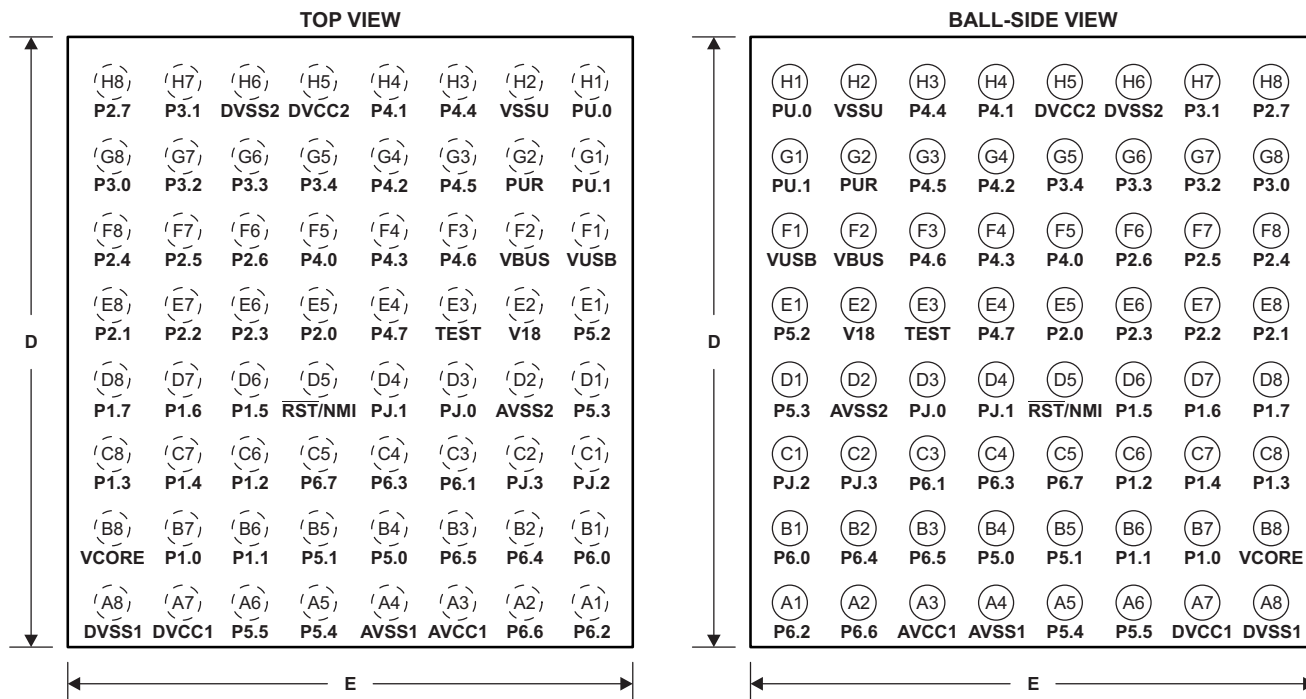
TOP VIEW

D

H8 H7 H6 H5 H4 H3 H2 H1
P2.7 P3.1 DVSS2 DVCC2 P4.1 P4.4 VSSU PU.0

G8 G7 G6 G5 G4 G3 G2 G1
P3.0 P3.2 P3.3 P3.4 P4.2 P4.5 PUR PU.1

F8 F7 F6 F5 F4 F3 F2 F1
P2.4 P2.5 P2.6 P4.0 P4.3 P4.6 VBUS VUSB

E8 E7 E6 E5 E4 E3 E2 E1
P2.1 P2.2 P2.3 P2.0 P4.7 TEST V18 P5.2

D8 D7 D6 D5 D4 D3 D2 D1
P1.7 P1.6 P1.5 $\overline{RST}$/NMI PJ.1 PJ.0 AVSS2 P5.3

C8 C7 C6 C5 C4 C3 C2 C1
P1.3 P1.4 P1.2 P6.7 P6.3 P6.1 PJ.3 PJ.2

B8 B7 B6 B5 B4 B3 B2 B1
VCORE P1.0 P1.1 P5.1 P5.0 P6.5 P6.4 P6.0

A8 A7 A6 A5 A4 A3 A2 A1
DVSS1 DVCC1 P5.5 P5.4 AVSS1 AVCC1 P6.6 P6.2

E

BALL-SIDE VIEW

D

H1 H2 H3 H4 H5 H6 H7 H8
PU.0 VSSU P4.4 P4.1 DVCC2 DVSS2 P3.1 P2.7

G1 G2 G3 G4 G5 G6 G7 G8
PU.1 PUR P4.5 P4.2 P3.4 P3.3 P3.2 P3.0

F1 F2 F3 F4 F5 F6 F7 F8
VUSB VBUS P4.6 P4.3 P4.0 P2.6 P2.5 P2.4

E1 E2 E3 E4 E5 E6 E7 E8
P5.2 V18 TEST P4.7 P2.0 P2.3 P2.2 P2.1

D1 D2 D3 D4 D5 D6 D7 D8
P5.3 AVSS2 PJ.0 PJ.1 $\overline{RST}$/NMI P1.5 P1.6 P1.7

C1 C2 C3 C4 C5 C6 C7 C8
PJ.2 PJ.3 P6.1 P6.3 P6.7 P1.2 P1.4 P1.3

B1 B2 B3 B4 B5 B6 B7 B8
P6.0 P6.4 P6.5 P5.0 P5.1 P1.1 P1.0 VCORE

A1 A2 A3 A4 A5 A6 A7 A8
P6.2 P6.6 AVCC1 AVSS1 P5.4 P5.5 DVCC1 DVSS1

E